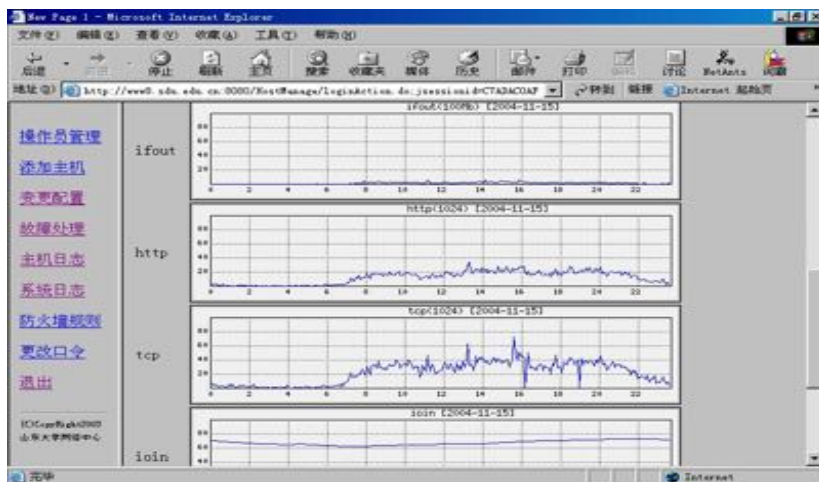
New Page 1 - Microsoft Internet Explorer

文件(F) 编辑(E) 查看(V) 收藏(A) 工具(T) 帮助(H)

后退 前进 停止 刷新 主页 搜索 收藏夹 媒体 历史 邮件 打印 编辑 讨论 NetAnts 词霸

地址(D) http://www0.sdu.edu.cn:8080/HostManage/loginAction.do;jsessionid=C7ADAC0AF 转到 链接 Internet 超级页

操作员管理
添加主机
变更配置
故障处理
主机日志
系统日志
防火墙规则
更改口令
退出

(C)CopyRight2003
山东大学网络中心

ifout
ifout(100Mb) [2004-11-15]
80
60
40
20
0 2 4 6 8 10 12 14 16 18 20 22

http
http(1024) [2004-11-15]
80
60
40
20
0 2 4 6 8 10 12 14 16 18 20 22

tcp
tcp(1024) [2004-11-15]
80
60
40
20
0 2 4 6 8 10 12 14 16 18 20 22

ioin
ioin [2004-11-15]
80
60
40

完毕
Internet